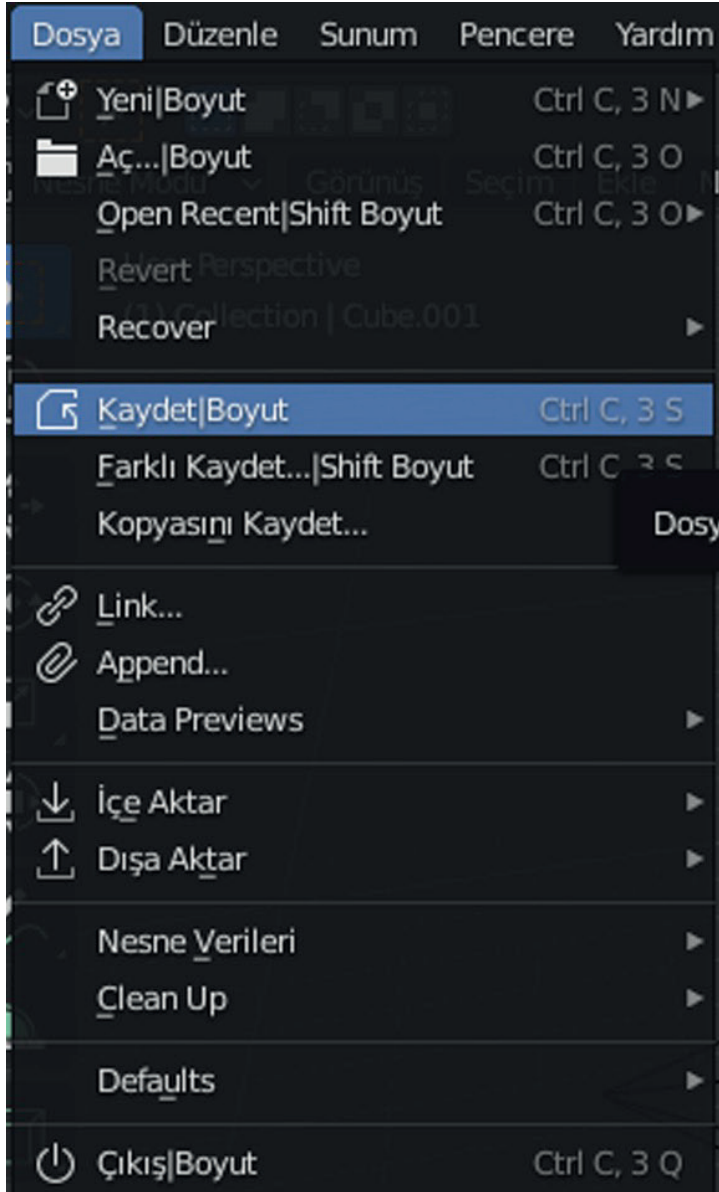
Dosya Düzenle Sunum Pencere Yardım

Yeni|Boyut Ctrl C, 3 N
Aç...|Boyut Ctrl C, 3 O
Open Recent|Shift Boyut Ctrl C, 3 O
Revert
Recover

Kaydet|Boyut Ctrl C, 3 S
Farklı Kaydet...|Shift Boyut Ctrl C, 3 S
Kopyasını Kaydet...

Dosy

Link...
Append...
Data Previews

İçe Aktar
Dışa Aktar

Nesne Verileri
Clean Up

Defaults

Çıkış|Boyut Ctrl C, 3 Q